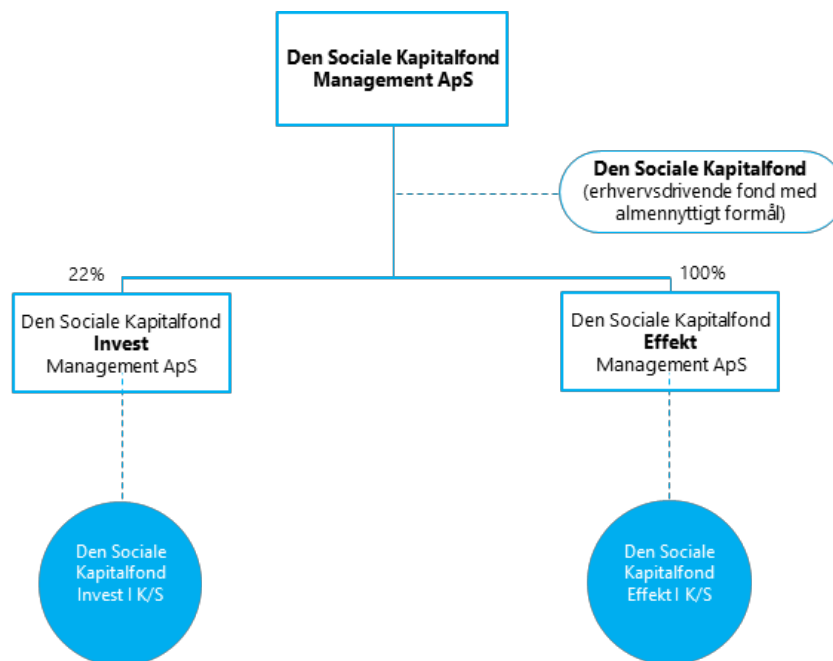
**Den Sociale Kapitalfond Management ApS**

**Den Sociale Kapitalfond** (erhvervsdrivende fond med almennyttigt formål)

22%

100%

Den Sociale Kapitalfond **Invest** Management ApS

Den Sociale Kapitalfond **Effekt** Management ApS

Den Sociale Kapitalfond Invest I K/S

Den Sociale Kapitalfond Effekt I K/S